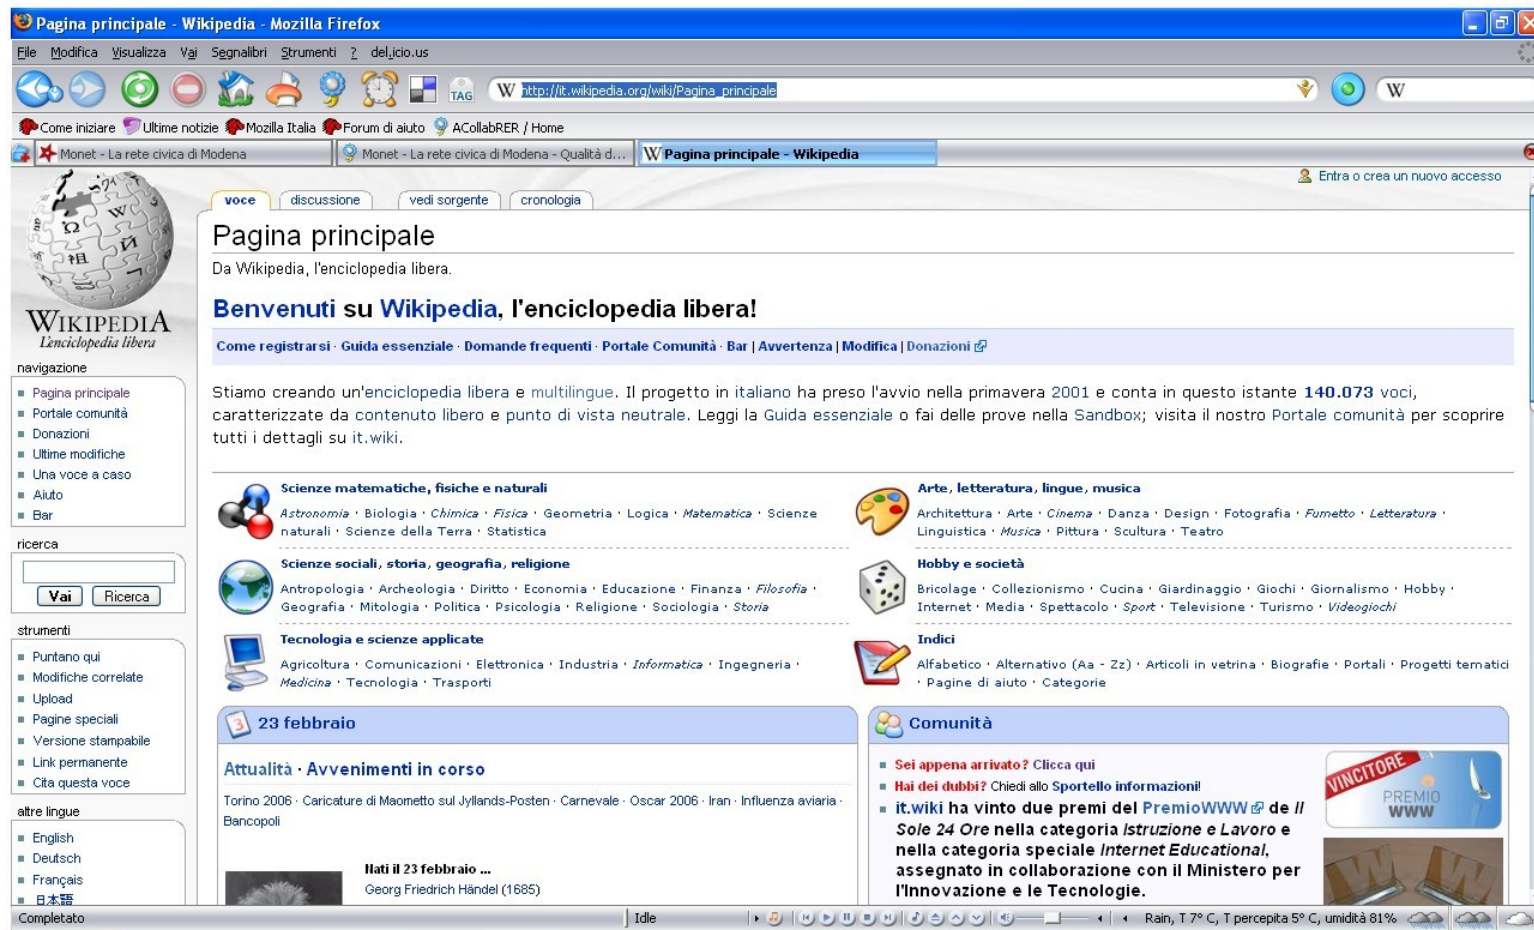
Pagina principale - Wikipedia - Mozilla Firefox

File Modifica Visualizza Vai Segnalibri Strumenti ? del.icio.us

TAG

W http://it.wikipedia.org/wiki/Pagina_principale

W

Come iniziare Ultime notizie Mozilla Italia Forum di aiuto ACollabRER / Home

Monet - La rete civica di Modena | Monet - La rete civica di Modena - Qualità d... | Pagina principale - Wikipedia

Entra o crea un nuovo accesso

WIKIPEDIA
L'enciclopedia libera

voce discussione vedi sorgente cronologia

Pagina principale

Da Wikipedia, l'enciclopedia libera.

Benvenuti su Wikipedia, l'enciclopedia libera!

Come registrarsi · Guida essenziale · Domande frequenti · Portale Comunità · Bar | Avvertenza | Modifica | Donazioni

Stiamo creando un'enciclopedia libera e multilingue. Il progetto in italiano ha preso l'avvio nella primavera 2001 e conta in questo istante 140.073 voci, caratterizzate da contenuto libero e punto di vista neutrale. Leggi la Guida essenziale o fai delle prove nella Sandbox; visita il nostro Portale comunità per scoprire tutti i dettagli su it.wiki.

navigazione
Pagina principale
Portale comunità
Donazioni
Ultime modifiche
Una voce a caso
Aiuto
Bar

ricerca
Vai Ricerca

strumenti
Puntano qui
Modifiche correlate
Upload
Pagine speciali
Versione stampabile
Link permanente
Cita questa voce

altre lingue
English
Deutsch
Français
日本語

Scienze matematiche, fisiche e naturali
Astronomia · Biologia · Chimica · Fisica · Geometria · Logica · Matematica · Scienze naturali · Scienze della Terra · Statistica

Arte, letteratura, lingue, musica
Architettura · Arte · Cinema · Danza · Design · Fotografia · Fumetto · Letteratura · Linguistica · Musica · Pittura · Scultura · Teatro

Scienze sociali, storia, geografia, religione
Antropologia · Archeologia · Diritto · Economia · Educazione · Finanza · Filosofia · Geografia · Mitologia · Politica · Psicologia · Religione · Sociologia · Storia

Hobby e società
Bricolage · Collezionismo · Cucina · Giardinaggio · Giochi · Giornalismo · Hobby · Internet · Media · Spettacolo · Sport · Televisione · Turismo · Videogiochi

Tecnologia e scienze applicate
Agricoltura · Comunicazioni · Elettronica · Industria · Informatica · Ingegneria · Medicina · Tecnologia · Trasporti

Indici
Alfabetico · Alternativo (Aa - Zz) · Articoli in vetrina · Biografie · Portali · Progetti tematici · Pagine di aiuto · Categorie

23 febbraio

Attualità · Avvenimenti in corso

Torino 2006 · Caricature di Maometto sul Jyllands-Posten · Carnevale · Oscar 2006 · Iran · Influenza aviaria · Bancopoli

Nati il 23 febbraio ...
Georg Friedrich Händel (1685)

Comunità

Sei appena arrivato? Clicca qui
Hai dei dubbi? Chiedi allo Sportello informazioni!
it.wiki ha vinto due premi del PremioWWW de Il Sole 24 Ore nella categoria Istruzione e Lavoro e nella categoria speciale Internet Educational, assegnato in collaborazione con il Ministero per l'Innovazione e le Tecnologie.

VINCITORE
PREMIO
WWW

Completato | Idle | Rain, T 7° C, T percepita 5° C, umidità 81%